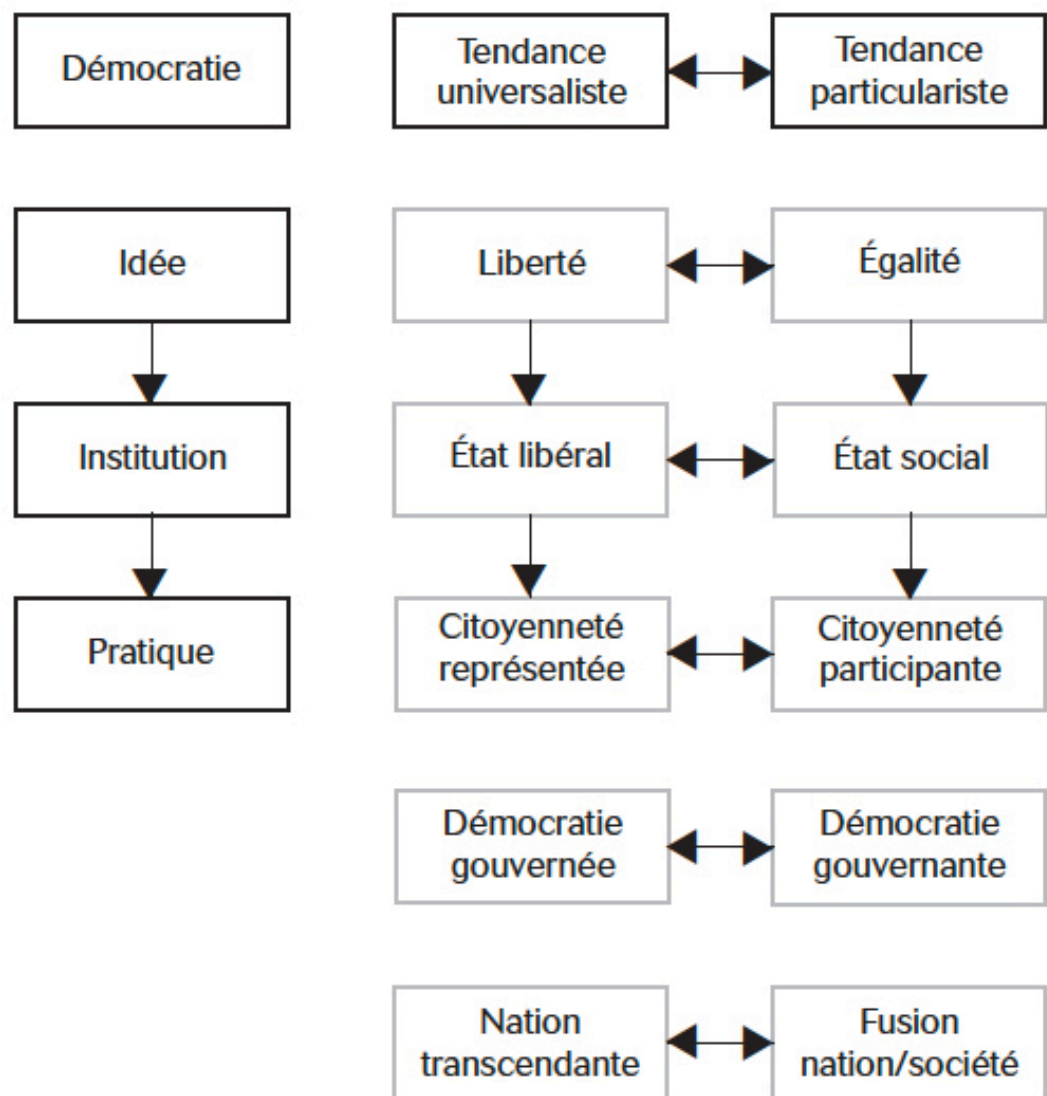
Démocratie

Tendance universaliste

Tendance particulariste

Idée

Liberté

Égalité

Institution

État libéral

État social

Pratique

Citoyenneté représentée

Citoyenneté participante

Démocratie gouvernée

Démocratie gouvernante

Nation transcendante

Fusion nation/société